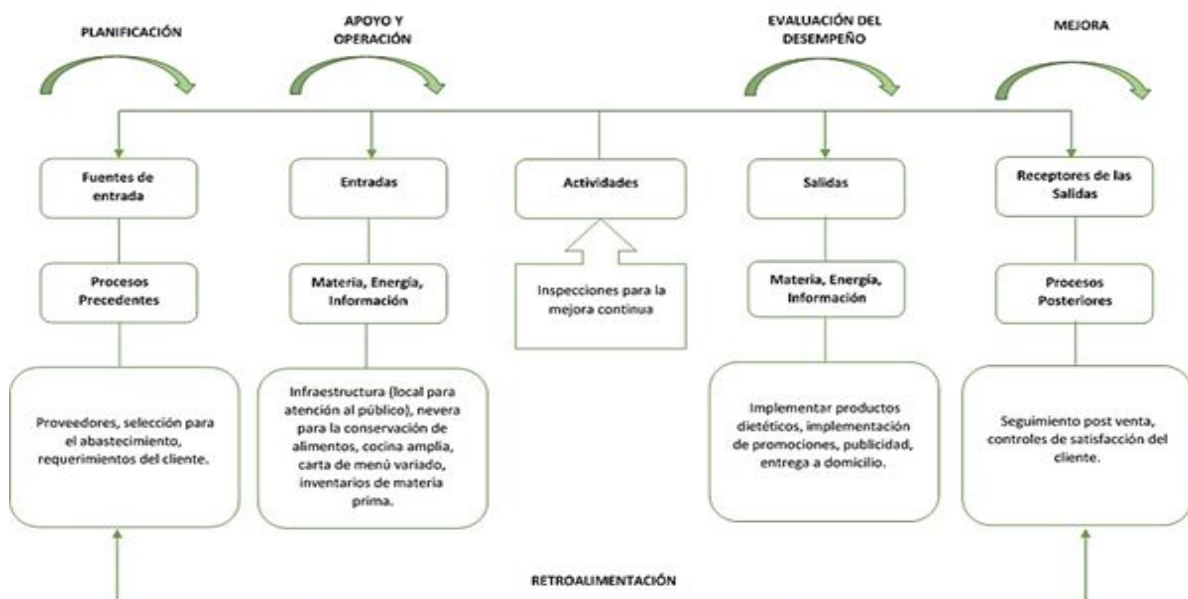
PLANIFICACIÓN

APOYO Y OPERACIÓN

EVALUACIÓN DEL DESEMPEÑO

MEJORA

Fuentes de entrada

Procesos Precedentes

Proveedores, selección para el abastecimiento, requerimientos del cliente.

Entradas

Materia, Energía, Información

Infraestructura (local para atención al público), nevera para la conservación de alimentos, cocina amplia, carta de menú variado, inventarios de materia prima.

Actividades

Inspecciones para la mejora continua

Salidas

Materia, Energía, Información

Implementar productos dietéticos, implementación de promociones, publicidad, entrega a domicilio.

Receptores de las Salidas

Procesos Posteriores

Seguimiento post venta, controles de satisfacción del cliente.

RETROALIMENTACIÓN